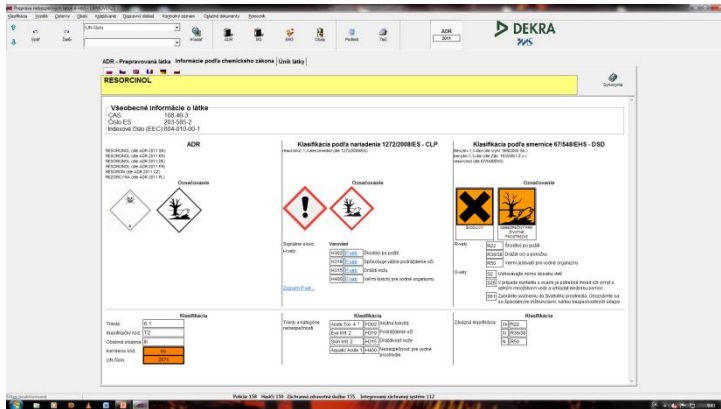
ADR - Prepravovaná látka | Informácie podľa chemického zákona | Únik látky

RESORCINOL

Synonymá

Všeobecné informácie o látke
CAS: 108-46-3
Číslo ES: 203-585-2
Indexové číslo (EEC): 604-010-00-1

ADR

Označovanie

Klasifikácia podľa nariadenia 1272/2008/ES - CLP

Označovanie

Signálne slovo: Varovanie
H-vety:
H302 Škodlivý po požití.
H317 Spôsobuje vážne podráždenie očí.
H315 Dráždi kožu.
H400 Veľmi toxický pre vodné organizmy.

Zobraziť P-vety...

Klasifikácia podľa smernice 67/548/EHS - DSD

Označovanie

R-vety:
R22 Škodlivý po požití.
R36/38 Dráždi oči a pokožku.
R50 Veľmi jedovatý pre vodné organizmy.

S-vety:
S2 Uchovávajte mimo dosahu detí.
S26 V prípade kontaktu s očami je potrebné ihneď ich vypláchnuť veľkým množstvom vody a vyhľadať lekársku pomoc.
S61 Zabráňte uvoľneniu do životného prostredia. Oboznámte sa so špeciálnymi inštrukciami, kartou bezpečnostných údajov.

Klasifikácia
Trieda: 6.1
Klasifikačný kód: T2
Obalová skupina: III
Kemlerov kód: 60
UN číslo: 2876

Klasifikácia
Triedy a kategórie nebezpečnosti:
Acute Tox. 4 * | H302 Akútna toxicita
Eye Irrit. 2 | H319 Podráždenie očí
Skin Irrit. 2 | H315 Dráždivosť kože
Aquatic Acute 1 | H400 Nebezpečnosť pre vodné prostredie

Klasifikácia
Zdrojová klasifikácia:
Xn R22
Xi R36/38
N R50

ADR 2011

DEKRA